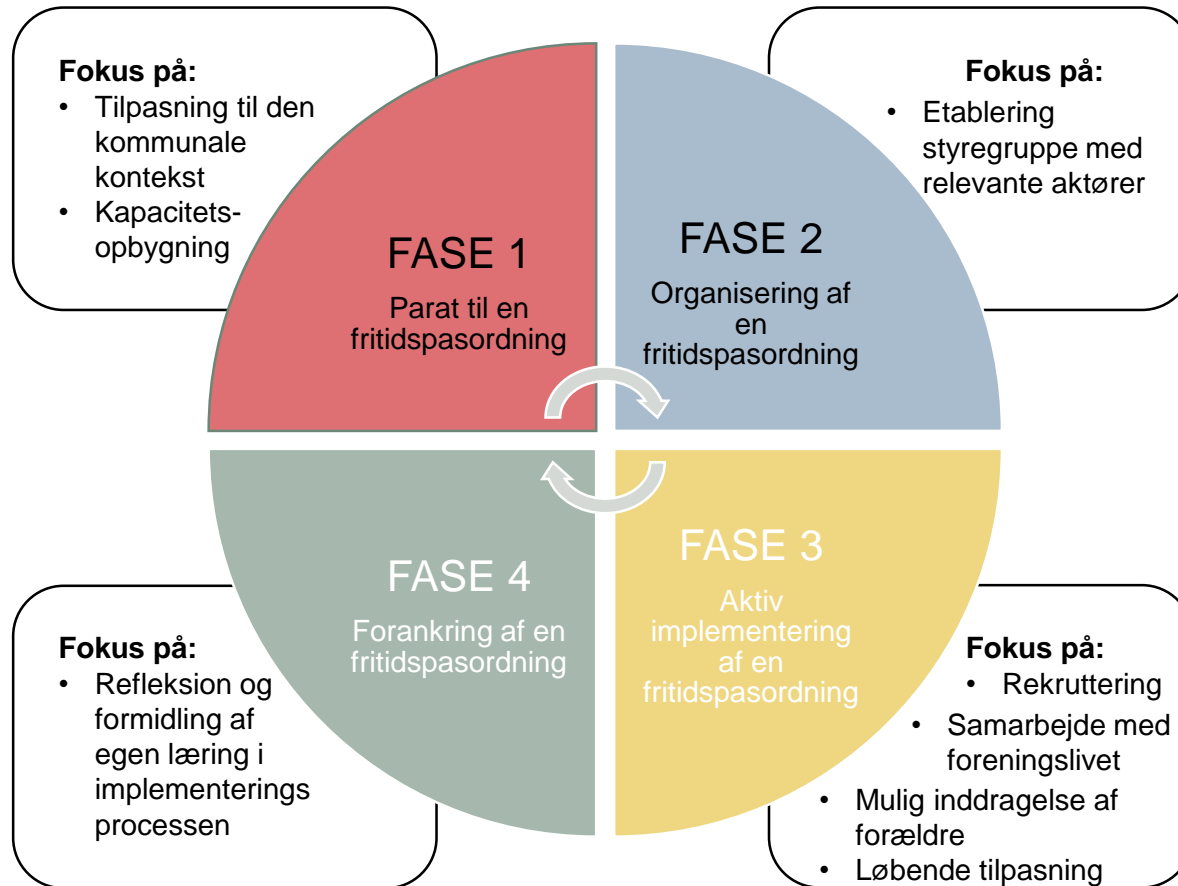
**Fokus på:**
- Tilpasning til den kommunale kontekst
- Kapacitets-opbygning

FASE 1
Parat til en fritidspasordning

**Fokus på:**
- Etablering styregruppe med relevante aktører

FASE 2
Organisering af en fritidspasordning

FASE 4
Forankring af en fritidspasordning

FASE 3
Aktiv implementering af en fritidspasordning

**Fokus på:**
- Refleksion og formidling af egen læring i implementerings processen

**Fokus på:**
- Rekruttering
- Samarbejde med foreningslivet
- Mulig inddragelse af forældre
- Løbende tilpasning